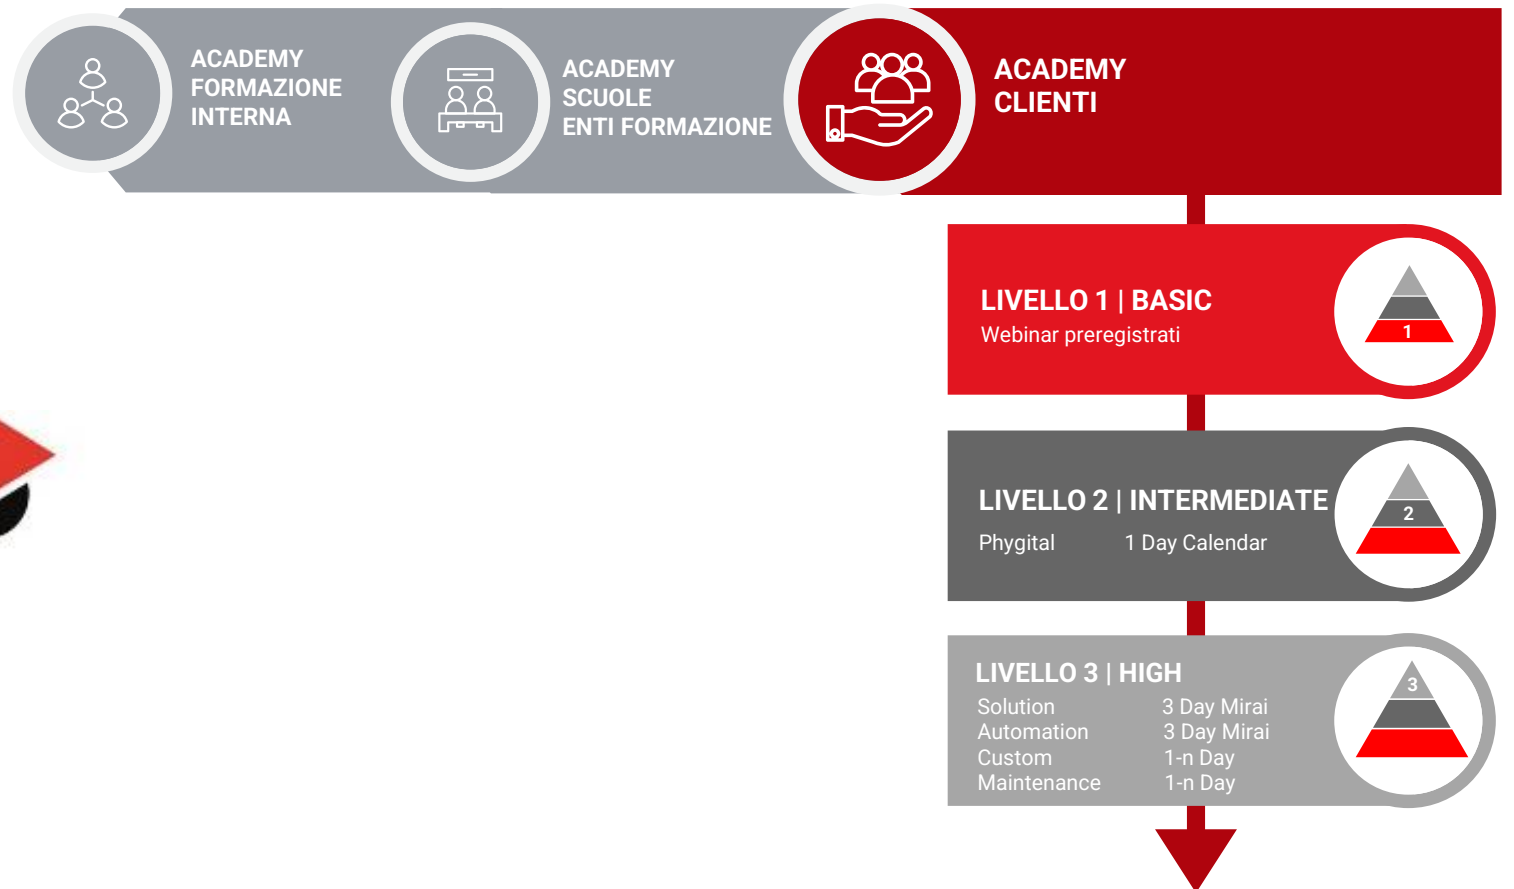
ACADEMY FORMAZIONE INTERNA

ACADEMY SCUOLE ENTI FORMAZIONE

ACADEMY CLIENTI

LIVELLO 1 | BASIC
Webinar preregistrati

1

LIVELLO 2 | INTERMEDIATE
Phygital 1 Day Calendar

2

LIVELLO 3 | HIGH

| | |
|---|---|
| Solution | 3 Day Mirai |
| Automation | 3 Day Mirai |
| Custom | 1-n Day |
| Maintenance | 1-n Day |

3